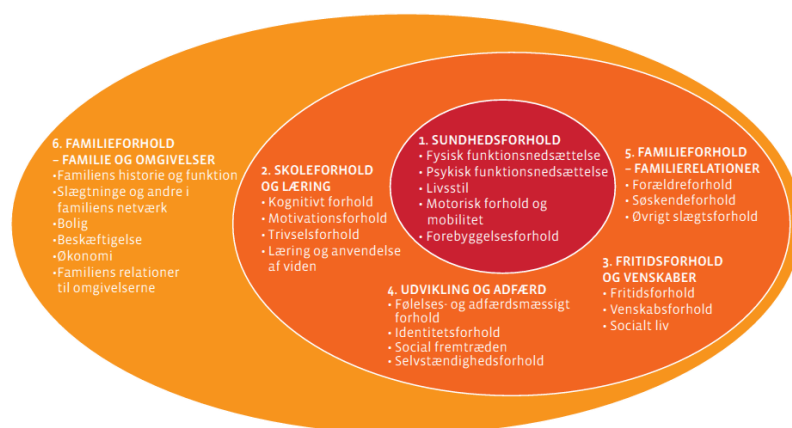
6. FAMILIEFORHOLD – FAMILIE OG OMGIVELSER
•Familiens historie og funktion
•Slægtninge og andre i familiens netværk
•Bolig
•Beskæftigelse
•Økonomi
•Familiens relationer til omgivelserne

2. SKOLEFORHOLD OG LÆRING
• Kognitivt forhold
• Motivationsforhold
• Trivselsforhold
• Læring og anvendelse af viden

1. SUNDHEDSFORHOLD
• Fysisk funktionsnedsættelse
• Psykisk funktionsnedsættelse
• Livsstil
• Motorisk forhold og mobilitet
• Forebyggelsesforhold

5. FAMILIEFORHOLD – FAMILIERELATIONER
• Forældreforhold
• Søskendeforhold
• Øvrigt slægtsforhold

3. FRITIDSFORHOLD OG VENSKABER
• Fritidsforhold
• Venskabsforhold
• Socialt liv

4. UDVIKLING OG ADFÆRD
• Følelses- og adfærdsmæssigt forhold
• Identitetsforhold
• Social fremtræden
• Selvstændighedsforhold